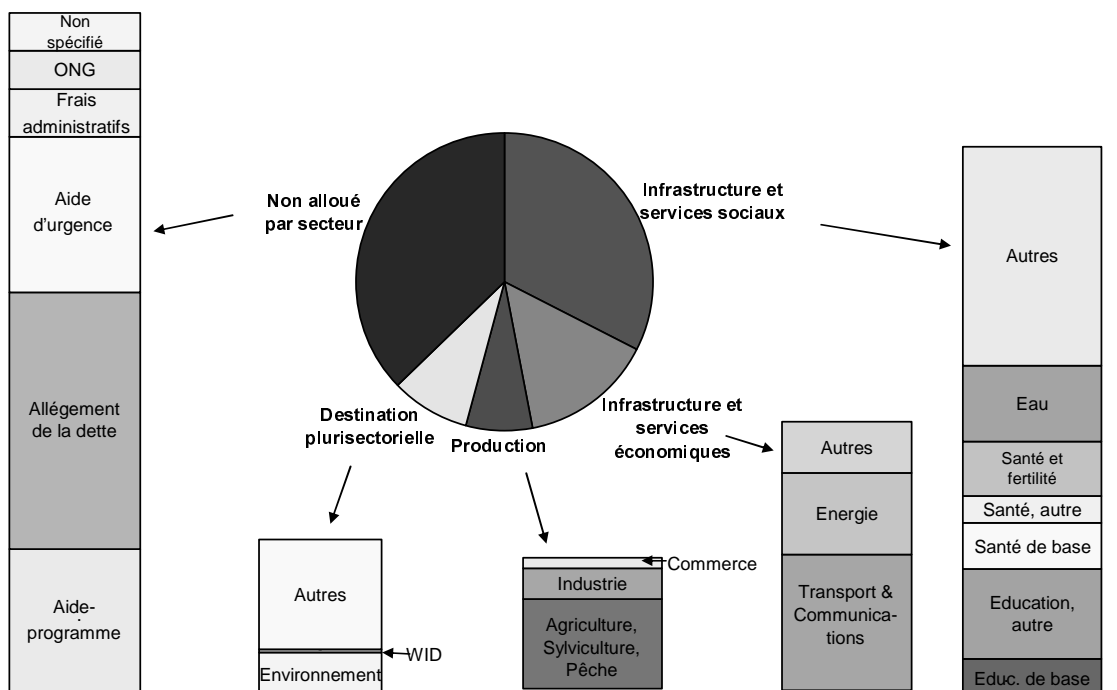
Non spécifié
ONG
Frais administratifs
Aide d'urgence
Allégement de la dette
Aide-programme

Non alloué par secteur
Infrastructure et services sociaux
Destination plurisectorielle
Production
Infrastructure et services économiques

Autres
WID
Environnement

Commerce
Industrie
Agriculture, Sylviculture, Pêche

Autres
Energie
Transport & Communications

Autres
Eau
Santé et fertilité
Santé, autre
Santé de base
Education, autre
Educ. de base